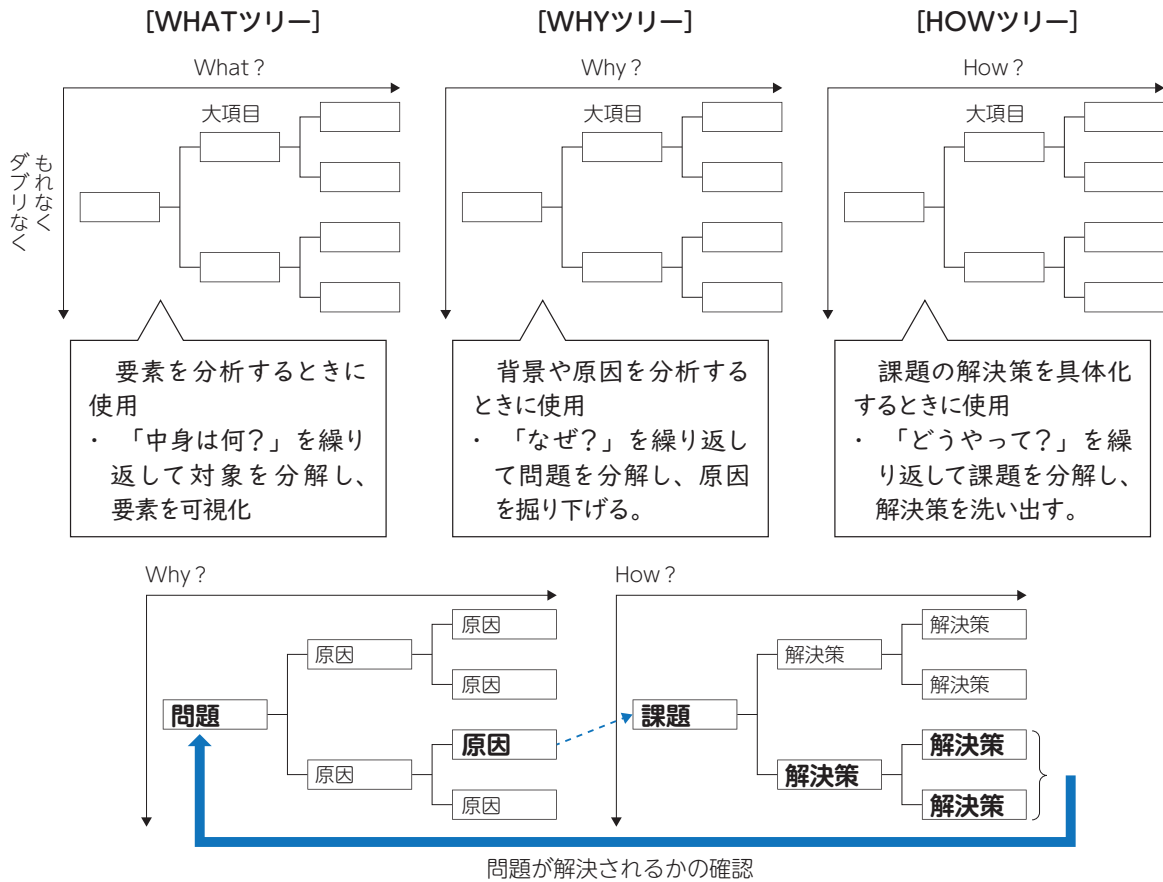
[WHATツリー]

What？

もれなくダブりなく

大項目

要素を分析するときに使用
・「中身は何？」を繰り返して対象を分解し、要素を可視化

[WHYツリー]

Why？

大項目

背景や原因を分析するときに使用
・「なぜ？」を繰り返して問題を分解し、原因を掘り下げる。

[HOWツリー]

How？

大項目

課題の解決策を具体化するときに使用
・「どうやって？」を繰り返して課題を分解し、解決策を洗い出す。

Why？

問題

原因

原因

原因

原因

原因

原因

How？

課題

解決策

解決策

解決策

解決策

解決策

解決策

問題が解決されるかの確認